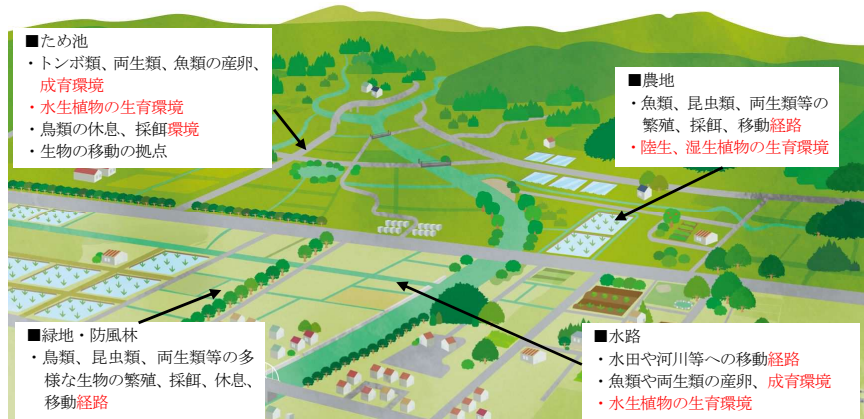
■ため池
・トンボ類、両生類、魚類の産卵、成育環境
・水生植物の生育環境
・鳥類の休息、採餌環境
・生物の移動の拠点

■農地
・魚類、昆虫類、両生類等の繁殖、採餌、移動経路
・陸生、湿生植物の生育環境

■緑地・防風林
・鳥類、昆虫類、両生類等の多様な生物の繁殖、採餌、休息、移動経路

■水路
・水田や河川等への移動経路
・魚類や両生類の産卵、成育環境
・水生植物の生育環境